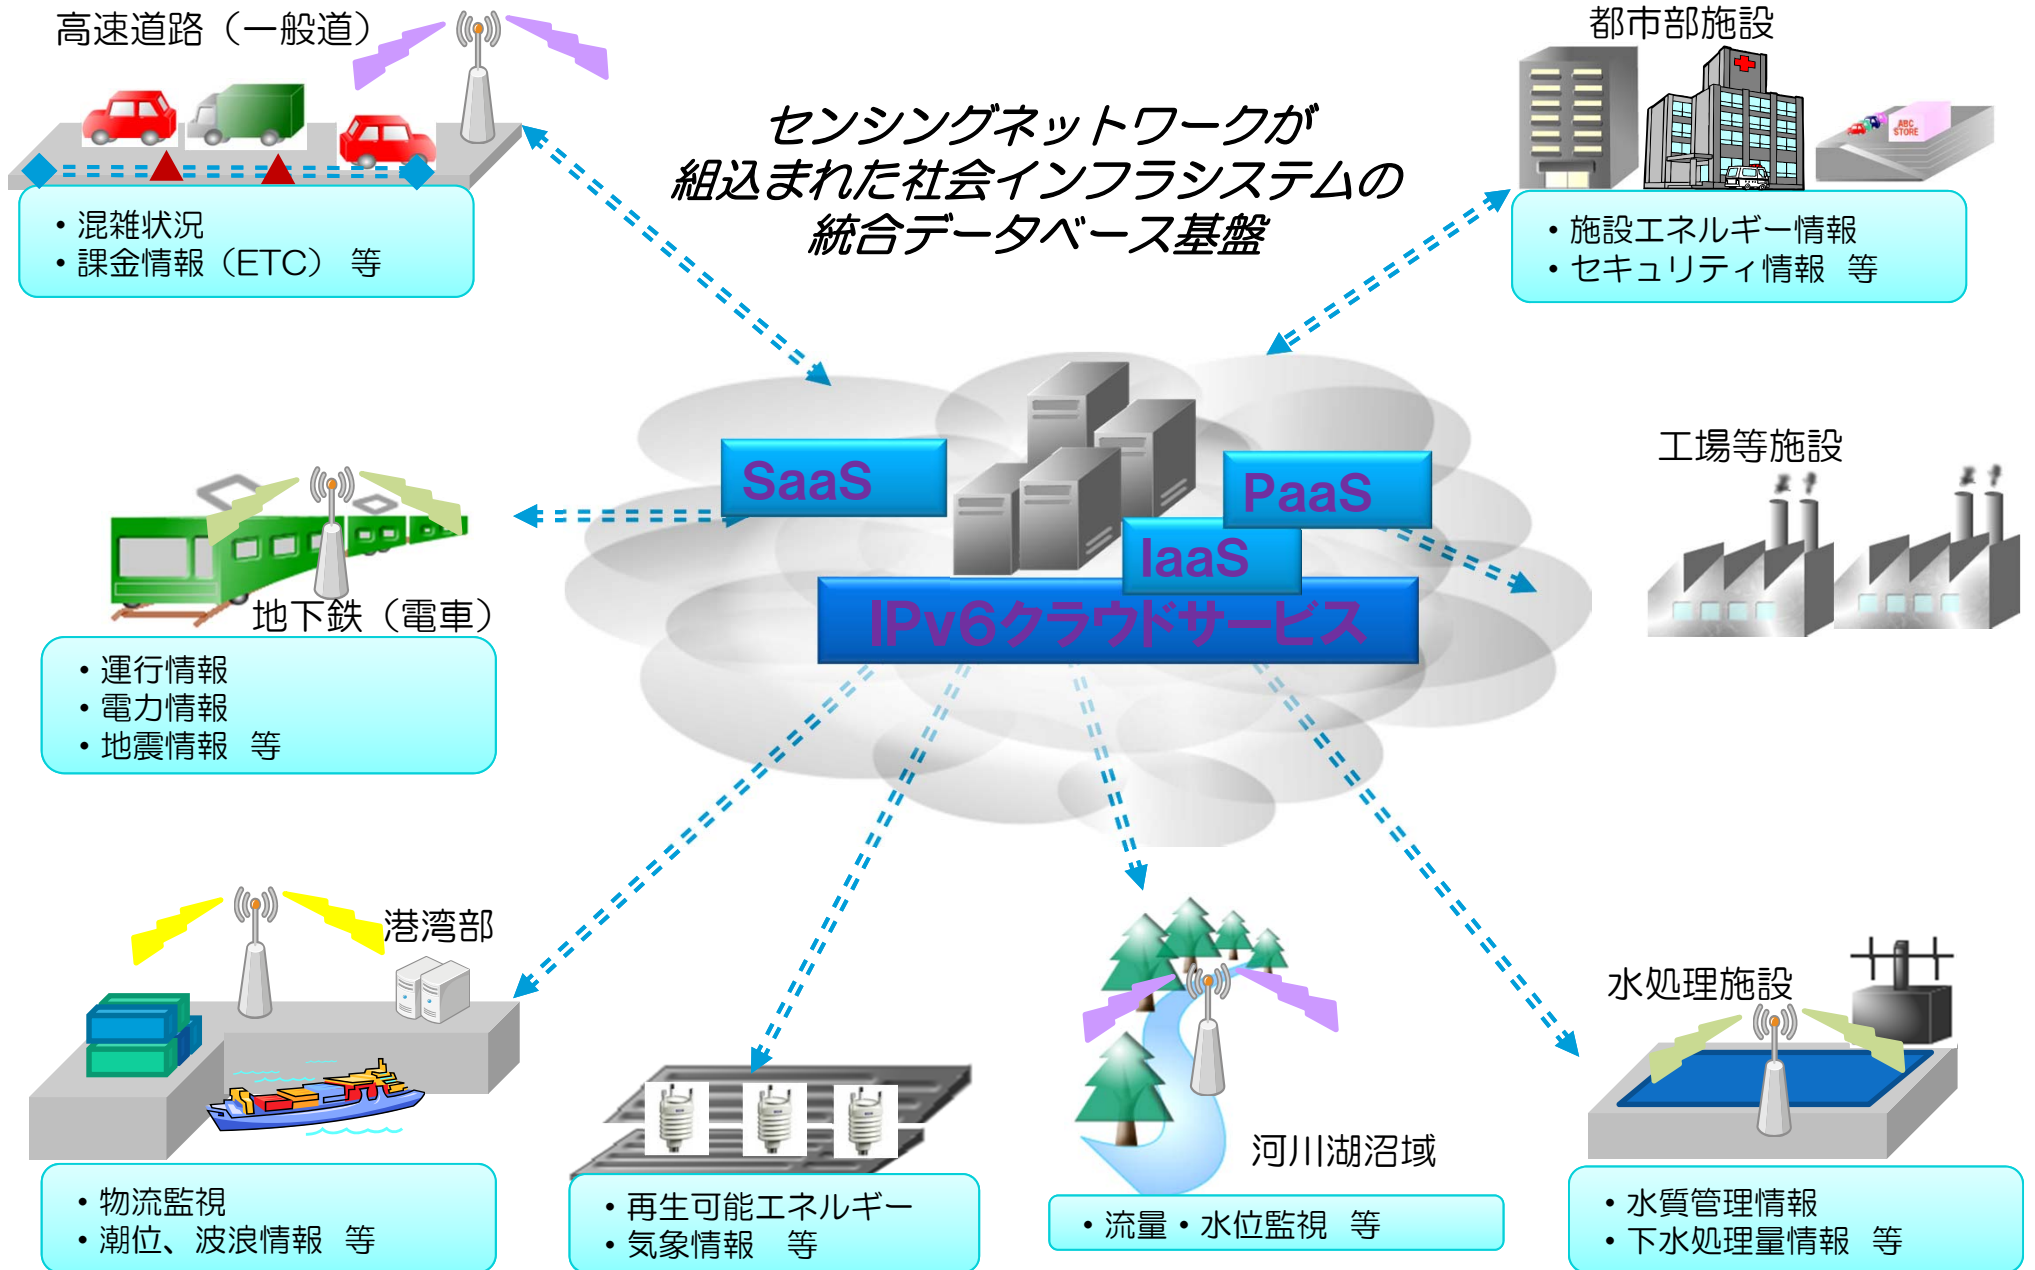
高速道路（一般道）

・混雑状況
・課金情報（ETC） 等

センシングネットワークが
組込まれた社会インフラシステムの
統合データベース基盤

都市部施設

ABC STORE

・施設エネルギー情報
・セキュリティ情報 等

SaaS

PaaS

IaaS

IPv6クラウドサービス

工場等施設

地下鉄（電車）

・運行情報
・電力情報
・地震情報 等

港湾部

・物流監視
・潮位、波浪情報 等

・再生可能エネルギー
・気象情報 等

河川湖沼域

・流量・水位監視 等

水処理施設

・水質管理情報
・下水処理量情報 等